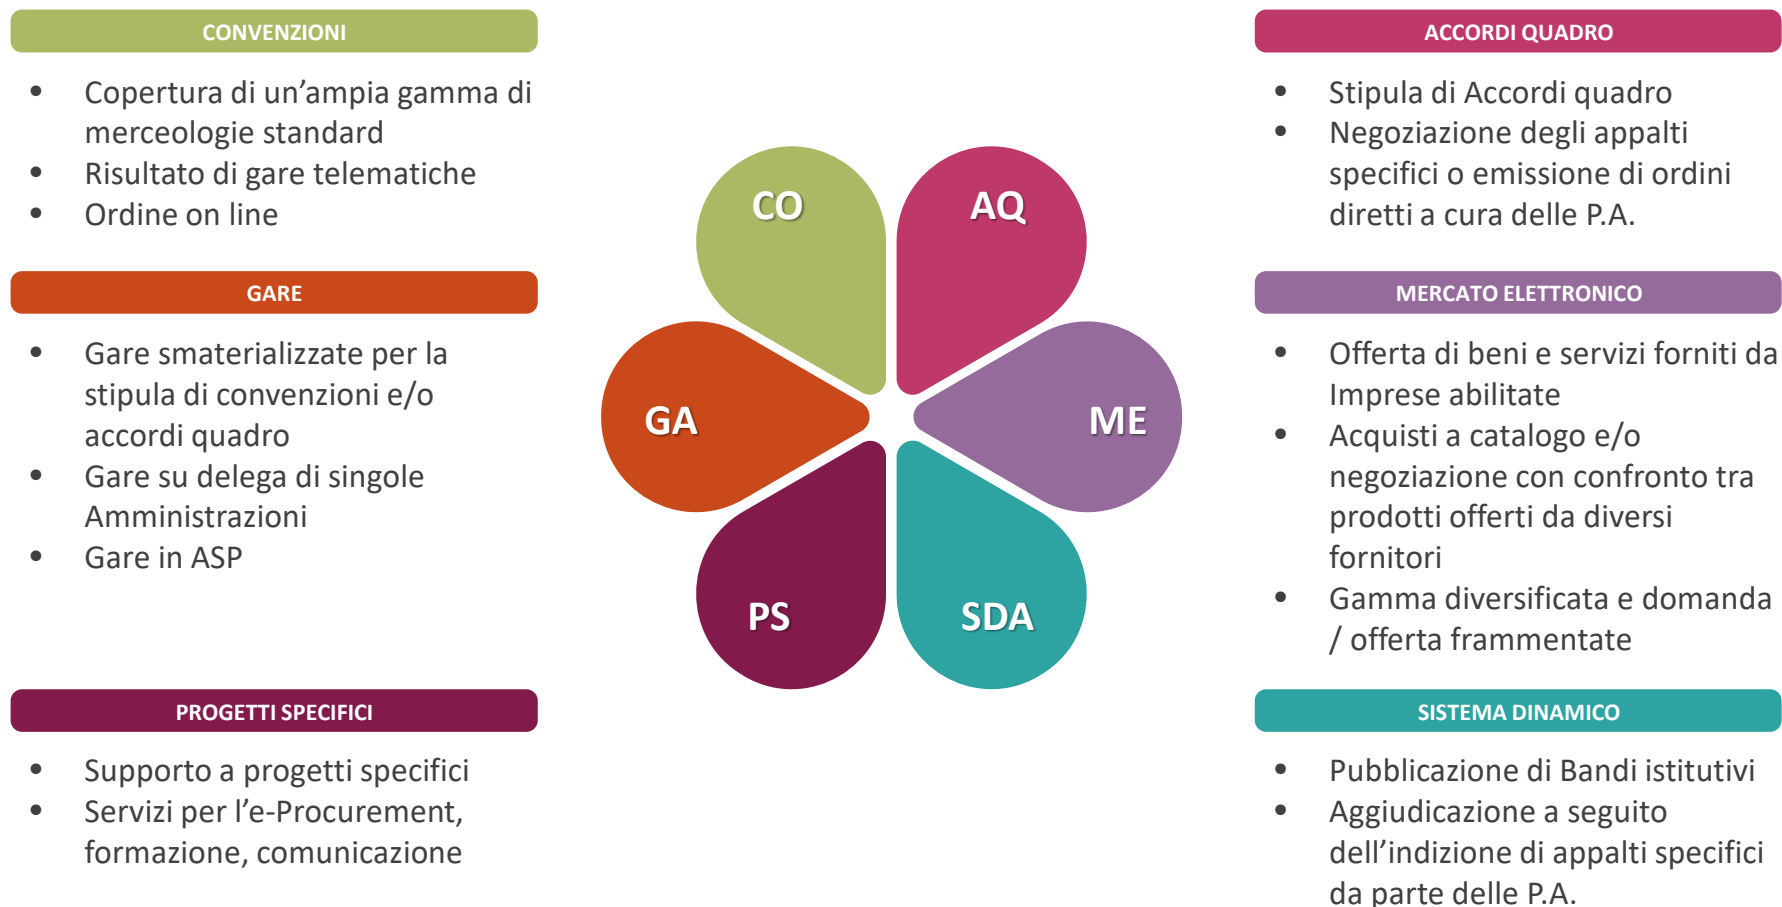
CONVENZIONI

- Copertura di un’ampia gamma di merceologie standard
- Risultato di gare telematiche
- Ordine on line

GARE

- Gare smaterializzate per la stipula di convenzioni e/o accordi quadro
- Gare su delega di singole Amministrazioni
- Gare in ASP

PROGETTI SPECIFICI

- Supporto a progetti specifici
- Servizi per l’e-Procurement, formazione, comunicazione

CO

AQ

GA

ME

PS

SDA

ACCORDI QUADRO

- Stipula di Accordi quadro
- Negoziazione degli appalti specifici o emissione di ordini diretti a cura delle P.A.

MERCATO ELETTRONICO

- Offerta di beni e servizi forniti da Imprese abilitate
- Acquisti a catalogo e/o negoziazione con confronto tra prodotti offerti da diversi fornitori
- Gamma diversificata e domanda / offerta frammentate

SISTEMA DINAMICO

- Pubblicazione di Bandi istitutivi
- Aggiudicazione a seguito dell’indizione di appalti specifici da parte delle P.A.